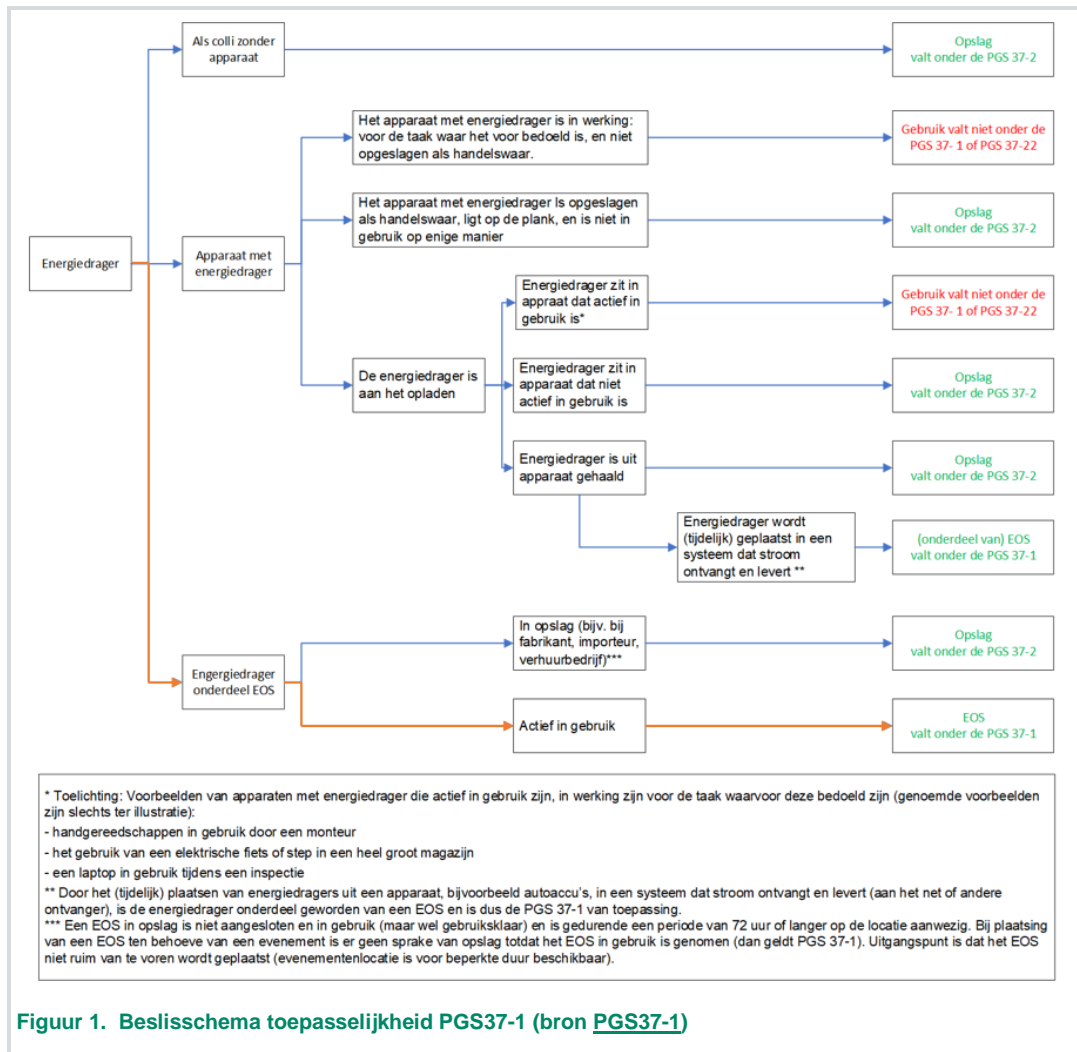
Energiedrager

Als colli zonder apparaat

Opslag valt onder de PGS 37-2

Apparaat met energiedrager

Het apparaat met energiedrager is in werking: voor de taak waar het voor bedoeld is, en niet opgeslagen als handelswaar.

Gebruik valt niet onder de PGS 37- 1 of PGS 37-22

Het apparaat met energiedrager Is opgeslagen als handelswaar, ligt op de plank, en is niet in gebruik op enige manier

Opslag valt onder de PGS 37-2

De energiedrager is aan het opladen

Energiedrager zit in appraat dat actief in gebruik is*

Gebruik valt niet onder de PGS 37- 1 of PGS 37-22

Energiedrager zit in apparaat dat niet actief in gebruik is

Opslag valt onder de PGS 37-2

Energiedrager is uit apparaat gehaald

Opslag valt onder de PGS 37-2

Energiedrager wordt (tijdelijk) geplaatst in een systeem dat stroom ontvangt en levert **

(onderdeel van) EOS valt onder de PGS 37-1

Engergiedrager onderdeel EOS

In opslag (bijv. bij fabrikant, importeur, verhuurbedrijf)***

Opslag valt onder de PGS 37-2

Actief in gebruik

EOS valt onder de PGS 37-1

* Toelichting: Voorbeelden van apparaten met energiedrager die actief in gebruik zijn, in werking zijn voor de taak waarvoor deze bedoeld zijn (genoemde voorbeelden zijn slechts ter illustratie):
- handgereedschappen in gebruik door een monteur
- het gebruik van een elektrische fiets of step in een heel groot magazijn
- een laptop in gebruik tijdens een inspectie
** Door het (tijdelijk) plaatsen van energiedragers uit een apparaat, bijvoorbeeld autoaccu's, in een systeem dat stroom ontvangt en levert (aan het net of andere ontvanger), is de energiedrager onderdeel geworden van een EOS en is dus de PGS 37-1 van toepassing.
*** Een EOS in opslag is niet aangesloten en in gebruik (maar wel gebruiksklaar) en is gedurende een periode van 72 uur of langer op de locatie aanwezig. Bij plaatsing van een EOS ten behoeve van een evenement is er geen sprake van opslag totdat het EOS in gebruik is genomen (dan geldt PGS 37-1). Uitgangspunt is dat het EOS niet ruim van te voren wordt geplaatst (evenementenlocatie is voor beperkte duur beschikbaar).

Figuur 1. Beslisschema toepasselijkheid PGS37-1 (bron PGS37-1)